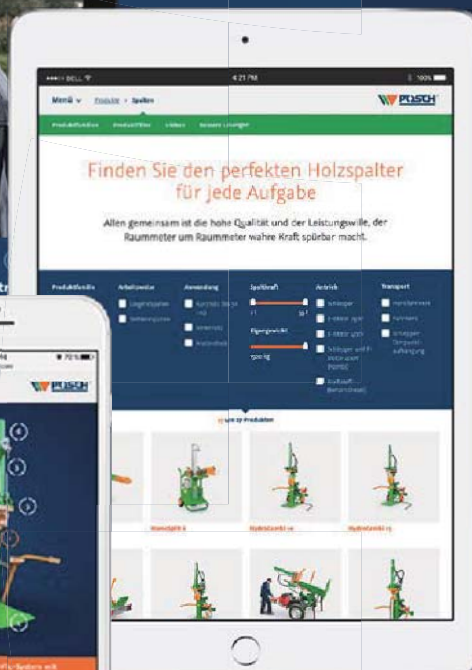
••••• BELL
4:21 PM
100%

Menü Produkte > Spalter

PÖSCH

Produktfamilie Produktfilter Videos Unsere Lösungen

Finden Sie den perfekten Holzspalter für jede Aufgabe

Allen gemeinsam ist die hohe Qualität und der Leistungswille, der Raummeter um Raummeter wahre Kraft spürbar macht.

Produktfamilie
Arbeitsweise
Liegendspalter
Senkrechtspalter
Anwendung
Kurzholz bis 50 cm
Meterholz
Rundholz
Spaltkraft
Eigengewicht
Antrieb
Schlepper
E-Motor 230V
E-Motor 400V
Schlepper und E-Motor
Endkraft
Transport
Handtransport
Fahrwerk
Schlepper

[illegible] Produkten

Hanodsplit 6
Hydrokombi 10
Hydrokombi 13

PÖSCH
72%